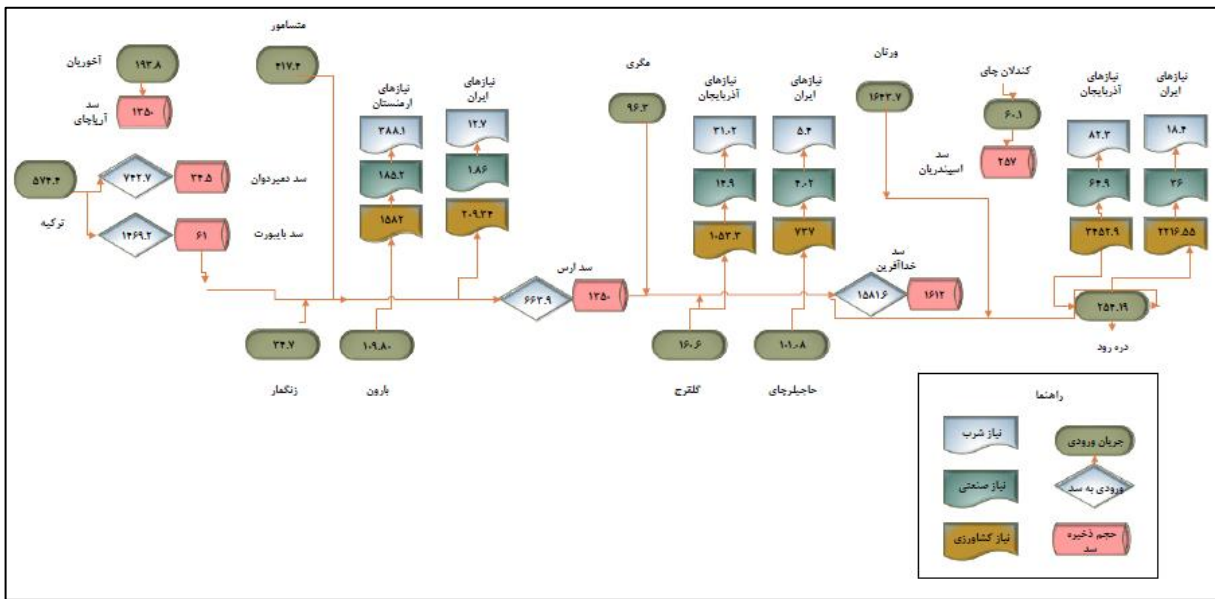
آخوریان
۱۹۳.۸
سد آریاچای
۱۳۵۰

متسامور
۲۱۷.۴

نیازهای ارمنستان
۳۸۸.۱
۱۸۵.۲
۱۵۸۲

نیازهای ایران
۱۲.۷
۱.۸۶
۲۰۹.۲۴

۵۷۴.۴
ترکیه
۷۴۲.۷
۲۴.۵
سد دمیردوان
۱۲۶۹.۲
۶۱
سد بایبورت

زنگمار
۳۴.۷

بارون
۱۰۹.۸۰

سد ارس
۶۶۳.۹
۱۳۵۰

مگری
۹۶.۳

نیازهای آذربایجان
۳۱.۰۲
۱۲.۹
۱۰۵۳.۳

نیازهای ایران
۵.۴
۴.۰۲
۷۳۷

گلفرج
۱۶.۶

حاجیلرچای
۱۰۱.۰۸

ورتان
۱۶۴۳.۷

سد خداآفرین
۱۵۸۱۶
۱۶۱۲

کندلان چای
۶۰.۱
سد اسپندریان
۲۵۷

نیازهای آذربایجان
۸۲.۳
۶۴.۹
۲۴۵۲.۹

نیازهای ایران
۱۸.۴
۳۶
۲۲۱۶.۵۵

۲۵۴.۱۹
دره رود

راهنما
نیاز شرب
جریان ورودی
نیاز صنعتی
ورودی به سد
نیاز کشاورزی
حجم ذخیره سد